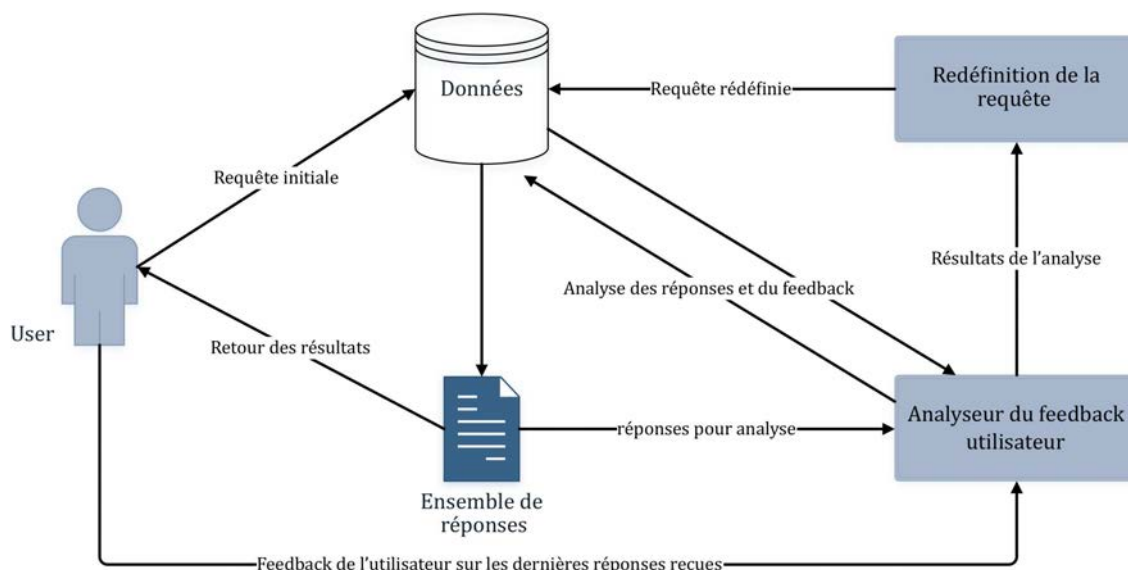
Données

Requête rédéfinie

Redéfinition de la requête

Requête initiale

User

Analyse des réponses et du feedback

Résultats de l'analyse

Retour des résultats

réponses pour analyse

Analyseur du feedback utilisateur

Ensemble de réponses

Feedback de l'utilisateur sur les dernières réponses recues